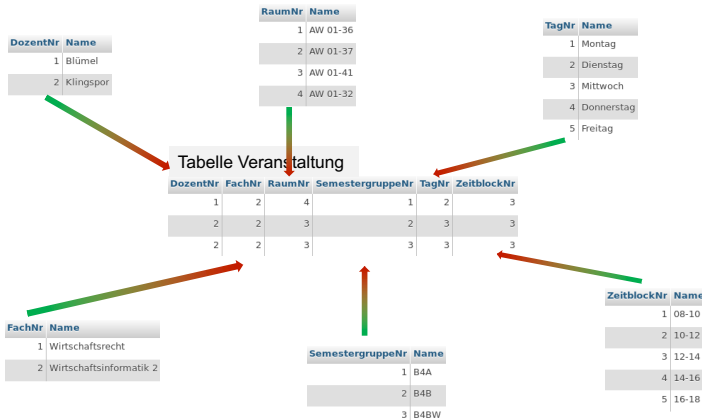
| DozentNr | Name |
|---|---|
| 1 | Blümel |
| 2 | Klingspor |

| RaumNr | Name |
|---|---|
| 1 | AW 01-36 |
| 2 | AW 01-37 |
| 3 | AW 01-41 |
| 4 | AW 01-32 |

| TagNr | Name |
|---|---|
| 1 | Montag |
| 2 | Dienstag |
| 3 | Mittwoch |
| 4 | Donnerstag |
| 5 | Freitag |

Tabelle Veranstaltung

| DozentNr | FachNr | RaumNr | SemestergruppeNr | TagNr | ZeitblockNr |
|---|---|---|---|---|---|
| 1 | 2 | 4 | 1 | 2 | 3 |
| 2 | 2 | 3 | 2 | 3 | 3 |
| 2 | 2 | 3 | 3 | 3 | 3 |

| FachNr | Name |
|---|---|
| 1 | Wirtschaftsrecht |
| 2 | Wirtschaftsinformatik 2 |

| SemestergruppeNr | Name |
|---|---|
| 1 | B4A |
| 2 | B4B |
| 3 | B4BW |

| ZeitblockNr | Name |
|---|---|
| 1 | 08-10 |
| 2 | 10-12 |
| 3 | 12-14 |
| 4 | 14-16 |
| 5 | 16-18 |